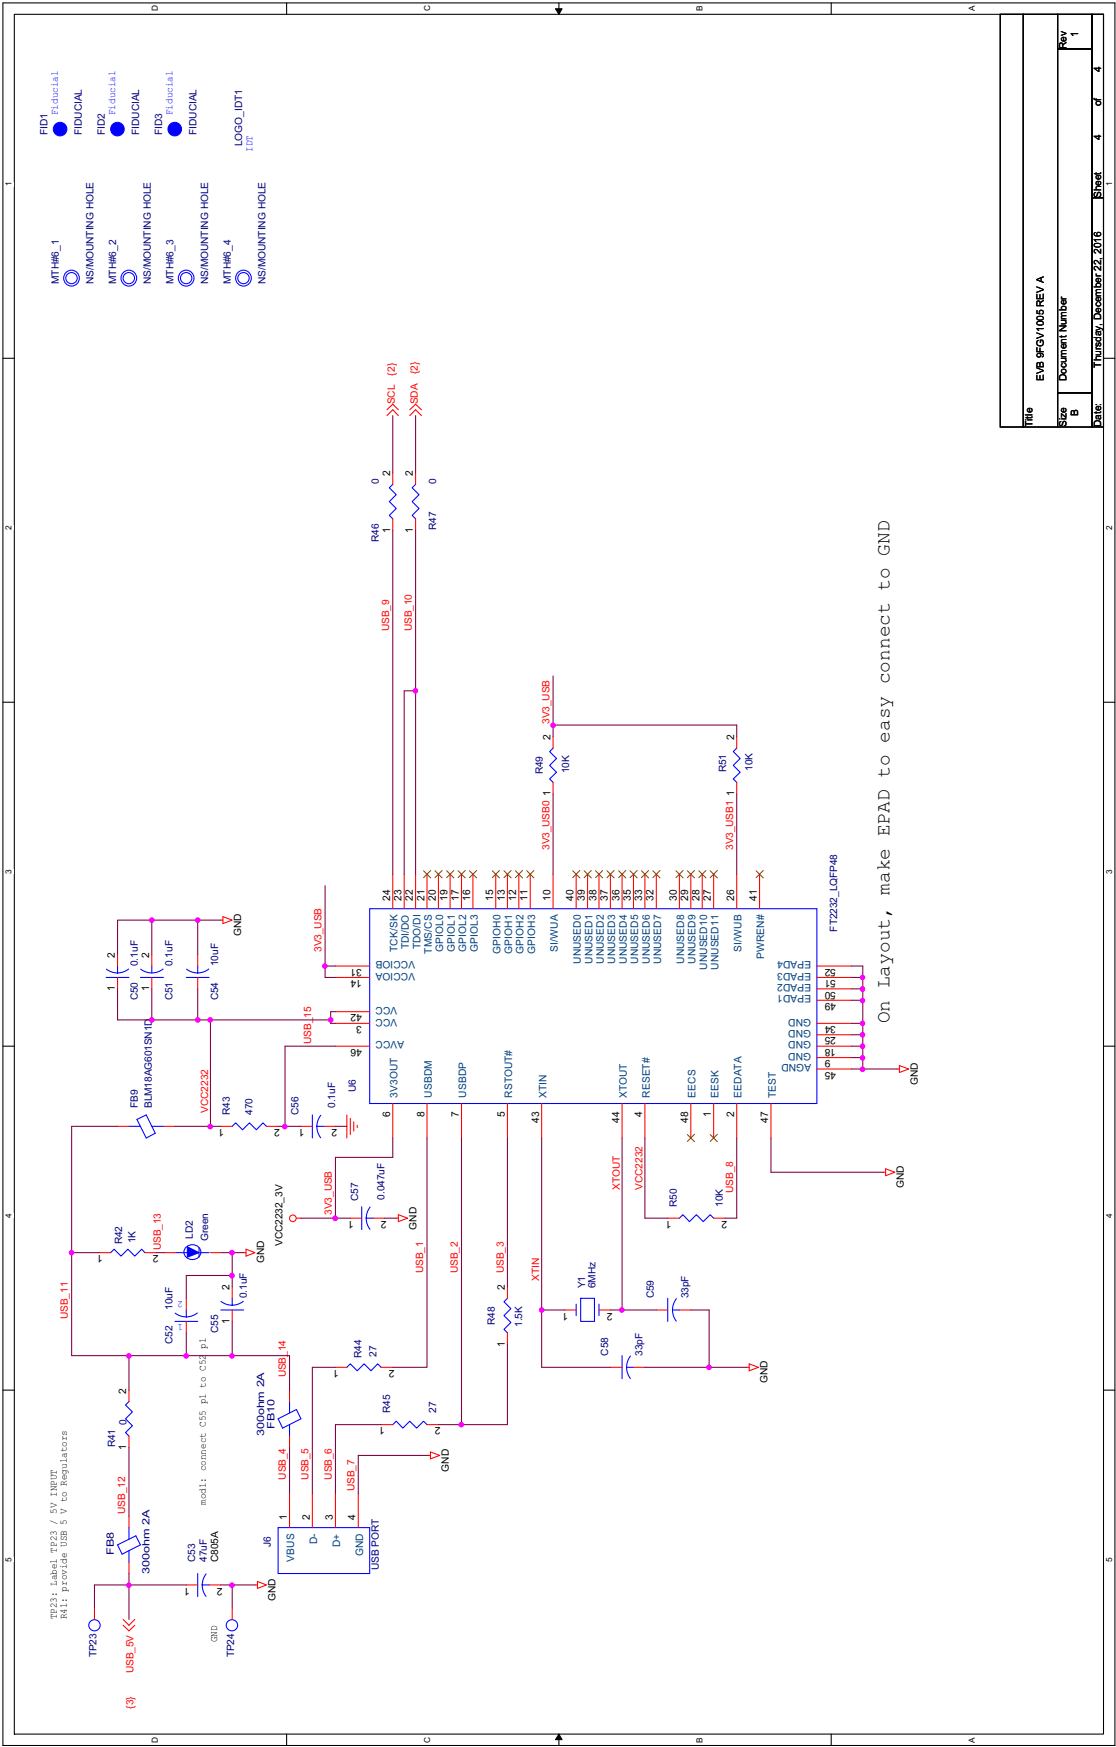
FID1 Fiducial FIDUCIAL
FID2 Fiducial FIDUCIAL
FID3 Fiducial FIDUCIAL
LOGO_IDT1 IDT

MTH#6_1 NS/MOUNTING HOLE
MTH#6_2 NS/MOUNTING HOLE
MTH#6_3 NS/MOUNTING HOLE
MTH#6_4 NS/MOUNTING HOLE

Title EVB 9FGV1005 REV A
Size B
Document Number
Rev 1
Date: Thursday, December 22, 2016
Sheet 4 of 4

SCL {2}
SDA {2}
R46 0
R47 0
USB_9
USB_10
3V3_USB
R49 10K
R51 10K
3V3_USB0
3V3_USB1

On Layout, make EPAD to easy connect to GND

U6 FT2232_LQFP48
TCK/SK TDI/DO TDO/DI TMS/CS GPIOL0 GPIOL1 GPIOL2 GPIOL3 GPIOH0 GPIOH1 GPIOH2 GPIOH3 SI/WUA UNUSED0 UNUSED1 UNUSED2 UNUSED3 UNUSED4 UNUSED5 UNUSED6 UNUSED7 UNUSED8 UNUSED9 UNUSED10 UNUSED11 SI/WUB PWREN#
24 23 22 21 20 19 17 16 15 13 12 11 10 40 39 38 37 36 35 33 32 30 29 28 27 26 41
VCCIOB VCCIOA VCC VCC AVCC 31 14 42 3 46
EPAD4 EPAD3 EPAD2 EPAD1 GND GND GND GND AGND 52 51 50 49 34 25 18 9 45
3V3OUT USBDM USBDP RSTOUT# XTIN XTOUT RESET# EECS EESK EEDATA TEST
6 8 7 5 43 44 4 48 1 2 47
GND

3V3_USB
C50 0.1uF
C51 0.1uF
C54 10uF
GND
FB9 BLM18AG601SN1D
VCC2232
USB_15
R43 470
C56 0.1uF
C57 0.047uF
3V3_USB
VCC2232_3V
GND
R50 10K
USB_8
XTOUT
VCC2232
Y1 6MHz
C59 33pF
C58 33pF
XTIN
GND
R48 1.5K
USB_1 USB_2 USB_3
R42 1K
USB_13
LD2 Green
GND
C52 10uF
C55 0.1uF
USB_11
mod1: connect C55 p1 to C52 p1
USB_14
R44 27
R45 27
300ohm 2A FB10
GND
R41 0
USB_12
FB8 300ohm 2A
C53 47uF C805A
J6 VBUS D- D+ GND USB PORT
1 2 3 4
USB_4 USB_5 USB_6 USB_7
TP23: Label TP23 / 5V INPUT
R41: provide USB 5 V to Regulators
TP23
USB_5V
{3}
GND
TP24
GND